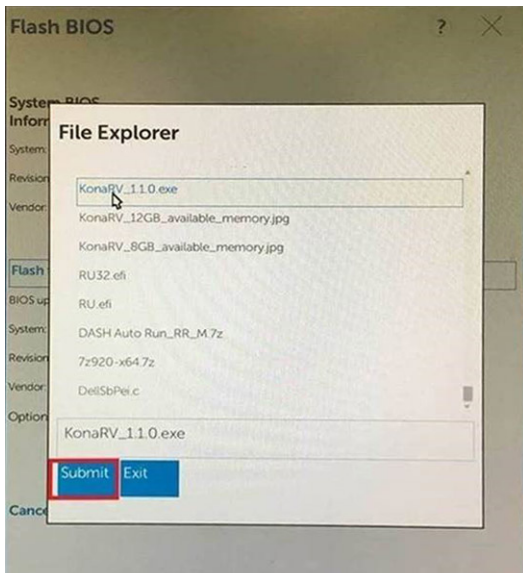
Flash BIOS

?

System BIOS
Inforr

System:

Revision

Vendor:

Flash

BIOS up

System:

Revision

Vendor:

Option

Cance

File Explorer

KonaRV_1.1.0.exe

KonaRV_12GB_available_memory.jpg

KonaRV_8GB_available_memory.jpg

RU32.efi

RU.efi

DASH Auto Run_RR_M.7z

7z920-x64.7z

DellSbPei.c

KonaRV_1.1.0.exe

Submit

Exit